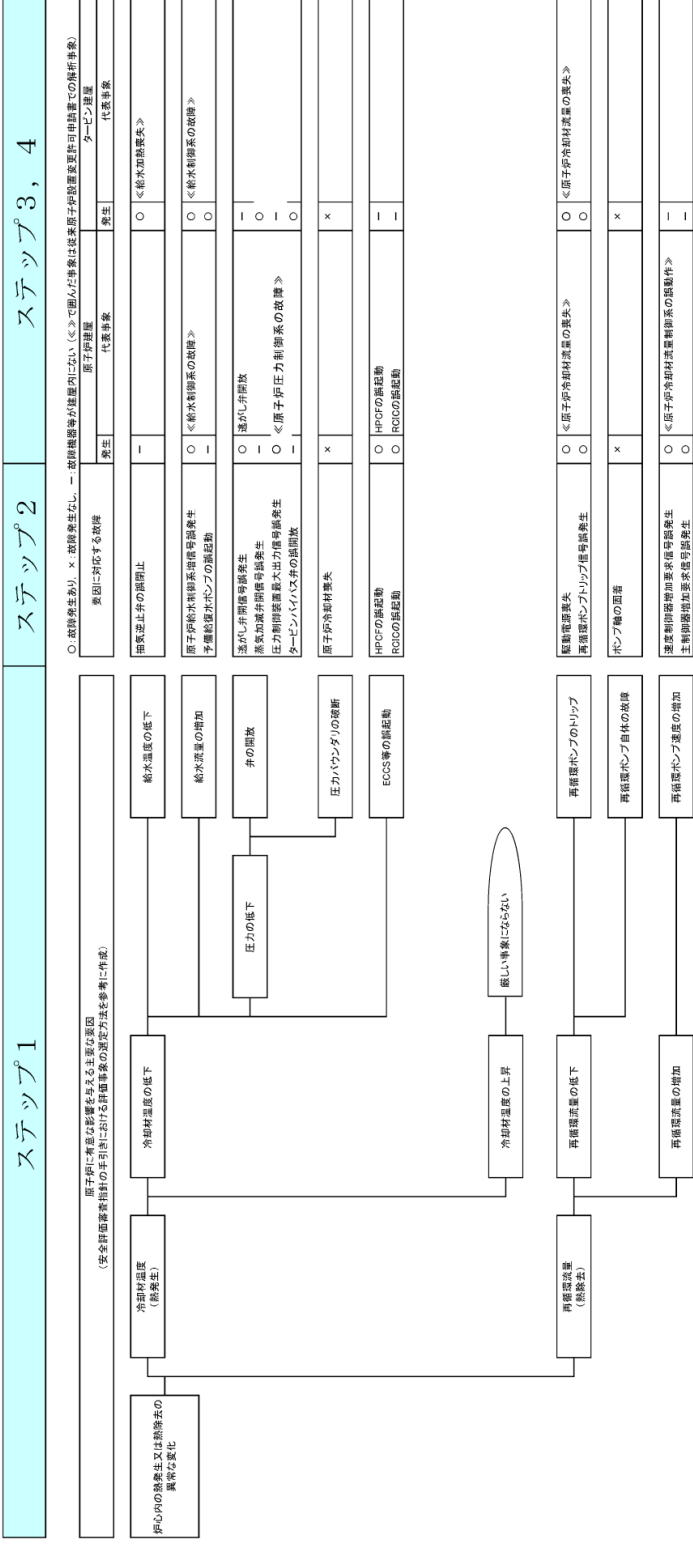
ステップ1

ステップ2

ステップ3，4

原子炉に有意な影響を与える主要な要因
（安全評価審査指針の手引きにおける評価事象の選定方法を参考に作成）

○：故障発生あり，×：故障発生なし，－：故障機器等が建屋内にない（≪≫で囲んだ事象は従来原子炉設置変更許可申請書での解析事象）

炉心内の熱発生又は熱除去の異常な変化

冷却材温度（熱発生）

冷却材温度の低下

給水温度の低下

給水流量の増加

弁の開放

圧力の低下

圧力バウンダリの破断

ECCS等の誤起動

冷却材温度の上昇

厳しい事象にならない

再循環流量（熱除去）

再循環流量の低下

再循環ポンプのトリップ

再循環ポンプ自体の故障

再循環流量の増加

再循環ポンプ速度の増加

| 要因に対応する故障 | 原子炉建屋 発生 | 原子炉建屋 代表事象 | タービン建屋 発生 | タービン建屋 代表事象 |
|---|---|---|---|---|
| 抽気逆止弁の誤閉止 | － | | ○ | ≪給水加熱喪失≫ |
| 原子炉給水制御系増信号誤発生 | ○ | ≪給水制御系の故障≫ | ○ | ≪給水制御系の故障≫ |
| 予備給復水ポンプの誤起動 | － | | ○ | |
| 逃がし弁開信号誤発生 | ○ | 逃がし弁開放 | － | |
| 蒸気加減弁開信号誤発生 | － | | ○ | |
| 圧力制御装置最大出力信号誤発生 | ○ | ≪原子炉圧力制御系の故障≫ | － | |
| タービンバイパス弁の誤開放 | － | | ○ | |
| 原子炉冷却材喪失 | × | | × | |
| HPCFの誤起動 | ○ | HPCFの誤起動 | － | |
| RCICの誤起動 | ○ | RCICの誤起動 | － | |
| 駆動電源喪失 | ○ | ≪原子炉冷却材流量の喪失≫ | ○ | ≪原子炉冷却材流量の喪失≫ |
| 再循環ポンプトリップ信号誤発生 | ○ | | ○ | |
| ポンプ軸の固着 | × | | × | |
| 速度制御器増加要求信号誤発生 | ○ | ≪原子炉冷却材流量制御系の誤動作≫ | － | |
| 主制御器増加要求信号誤発生 | ○ | | － | |